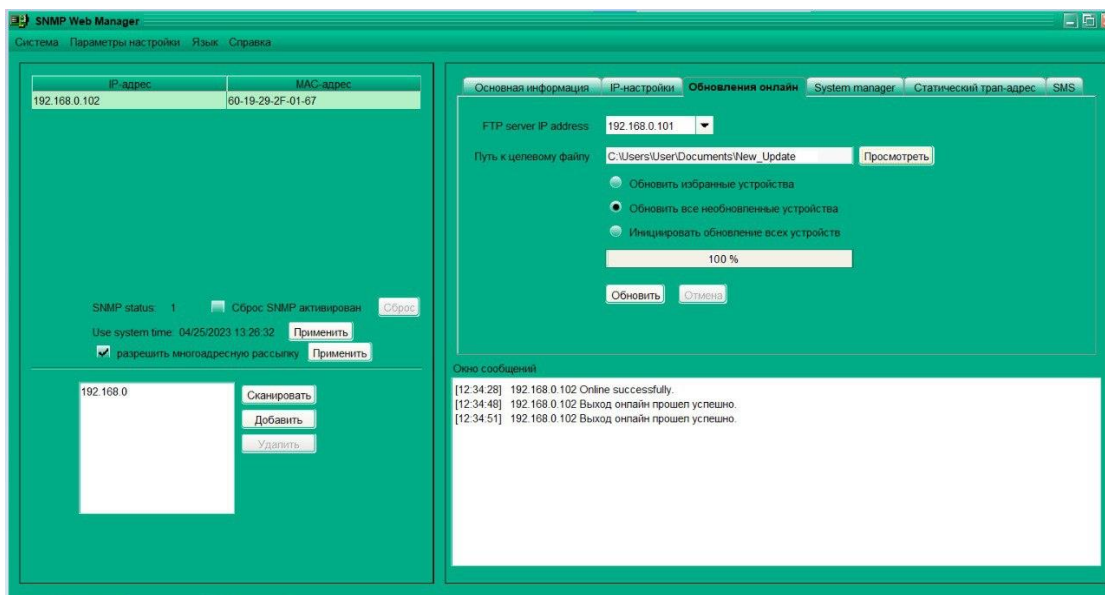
SNMP Web Manager

Система Параметры настройки Язык Справка

| IP-адрес | MAC-адрес |
|---|---|
| 192.168.0.102 | 60-19-29-2F-01-67 |

SNMP status: 1 Сброс SNMP активирован Сброс

Use system time: 04/25/2023 13:26:32 Применить

разрешить многоадресную рассылку Применить

192.168.0

Сканировать

Добавить

Удалить

Основная информация IP-настройки Обновления онлайн System manager Статический трап-адрес SMS

FTP server IP address 192.168.0.101

Путь к целевому файлу C:\Users\User\Documents\New_Update Просмотреть

Обновить избранные устройства

Обновить все необновленные устройства

Инициировать обновление всех устройств

100 %

Обновить Отмена

Окно сообщений

[12:34:28] 192.168.0.102 Online successfully.
[12:34:48] 192.168.0.102 Выход онлайн прошел успешно.
[12:34:51] 192.168.0.102 Выход онлайн прошел успешно.